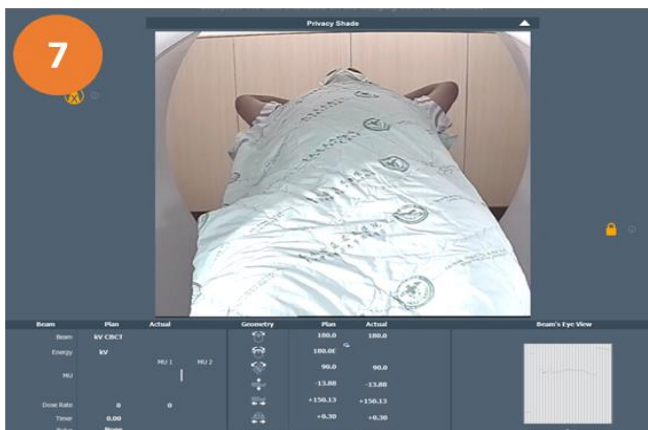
7

Privacy Shade

| Beam | Plan | Actual |
|---|---|---|
| Beam | kV CBCT | |
| Energy | kV | |
| MU | MU 1 | MU 2 |
| Dose Rate | 0 | 0 |
| Timer | 0.00 | |
| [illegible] | None | |

| Geometry | Plan | Actual |
|---|---|---|
| | 180.0 | 180.0 |
| | 180.0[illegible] | |
| | 90.0 | 90.0 |
| | -13.88 | -13.88 |
| | +150.13 | +150.13 |
| | +0.30 | +0.30 |

Beam's Eye View